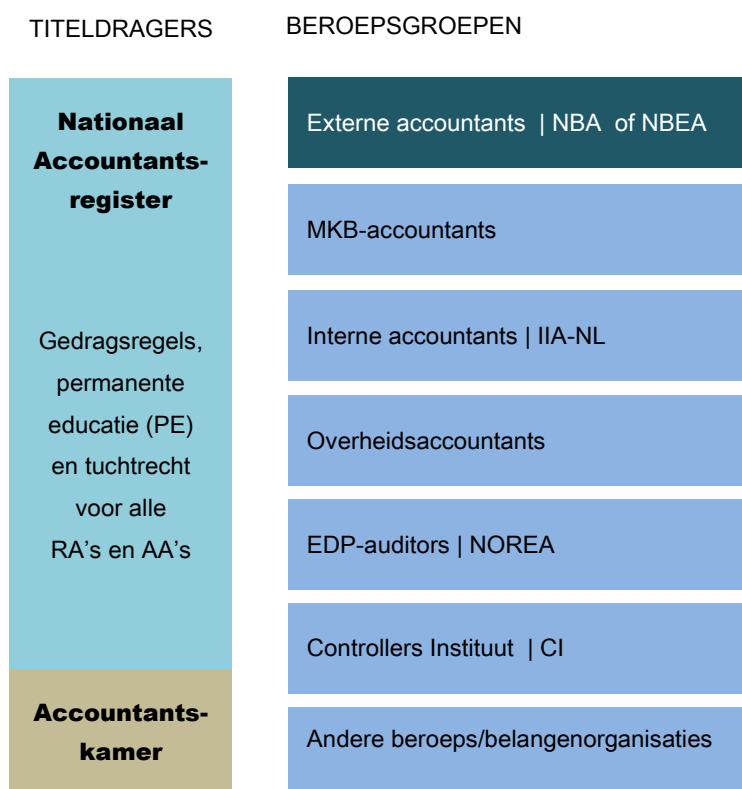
TITELDRAGERS

BEROEPSGROEPEN

Nationaal Accountants-register

Gedragsregels, permanente educatie (PE) en tuchtrecht voor alle RA's en AA's

Accountants-kamer

Externe accountants | NBA of NBEA

MKB-accountants

Interne accountants | IIA-NL

Overheidsaccountants

EDP-auditors | NOREA

Controllers Instituut | CI

Andere beroeps/belangenorganisaties